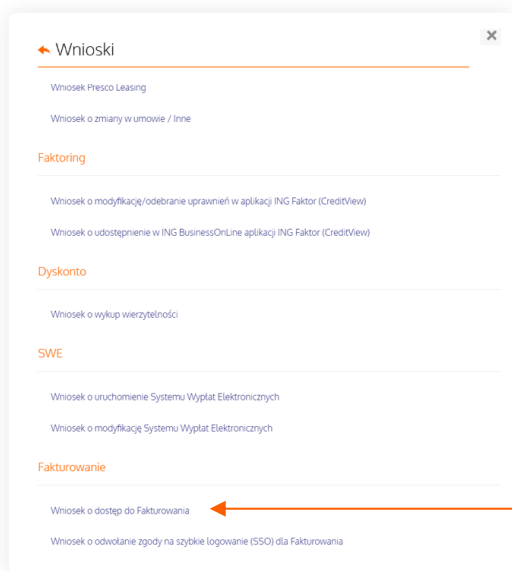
Wnioski

Wniosek Presco Leasing

Wniosek o zmiany w umowie / Inne

Faktoring

Wniosek o modyfikację/odebranie uprawnień w aplikacji ING Faktor (CreditView)

Wniosek o udostępnienie w ING BusinessOnLine aplikacji ING Faktor (CreditView)

Dyskonto

Wniosek o wykup wierzytelności

SWE

Wniosek o uruchomienie Systemu Wypłat Elektronicznych

Wniosek o modyfikację Systemu Wypłat Elektronicznych

Fakturowanie

Wniosek o dostęp do Fakturowania

Wniosek o odwołanie zgody na szybkie logowanie (SSO) dla Fakturowania